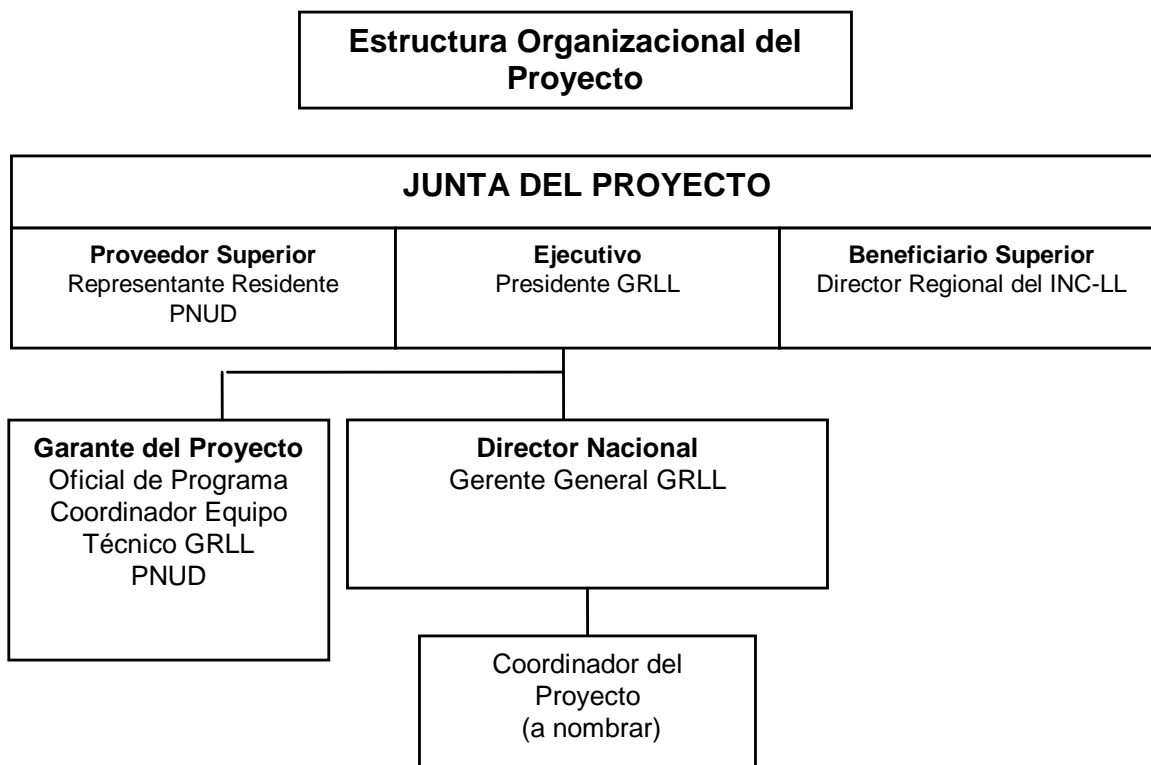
Estructura Organizacional del Proyecto

JUNTA DEL PROYECTO

Proveedor Superior
Representante Residente PNUD

Ejecutivo
Presidente GRLL

Beneficiario Superior
Director Regional del INC-LL

Garante del Proyecto
Oficial de Programa
Coordinador Equipo Técnico GRLL
PNUD

Director Nacional
Gerente General GRLL

Coordinador del Proyecto
(a nombrar)